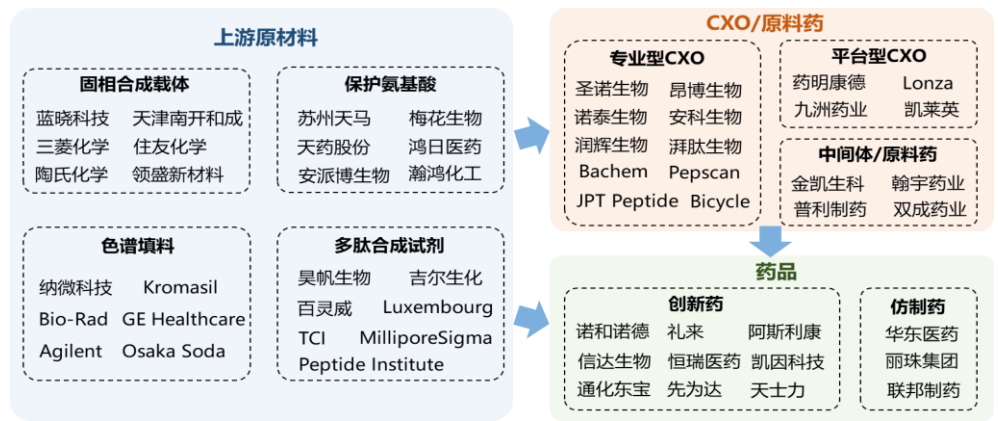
上游原材料

固相合成载体
蓝晓科技 天津南开和成
三菱化学 住友化学
陶氏化学 领盛新材料

保护氨基酸
苏州天马 梅花生物
天药股份 鸿日医药
安派博生物 瀚鸿化工

色谱填料
纳微科技 Kromasil
Bio-Rad GE Healthcare
Agilent Osaka Soda

多肽合成试剂
昊帆生物 吉尔生化
百灵威 Luxembourg
TCI MilliporeSigma
Peptide Institute

CXO/原料药

专业型CXO
圣诺生物 昂博生物
诺泰生物 安科生物
润辉生物 湃肽生物
Bachem Pepscan
JPT Peptide Bicycle

平台型CXO
药明康德 Lonza
九洲药业 凯莱英

中间体/原料药
金凯生科 翰宇药业
普利制药 双成药业

药品

创新药
诺和诺德 礼来 阿斯利康
信达生物 恒瑞医药 凯因科技
通化东宝 先为达 天士力

仿制药
华东医药
丽珠集团
联邦制药